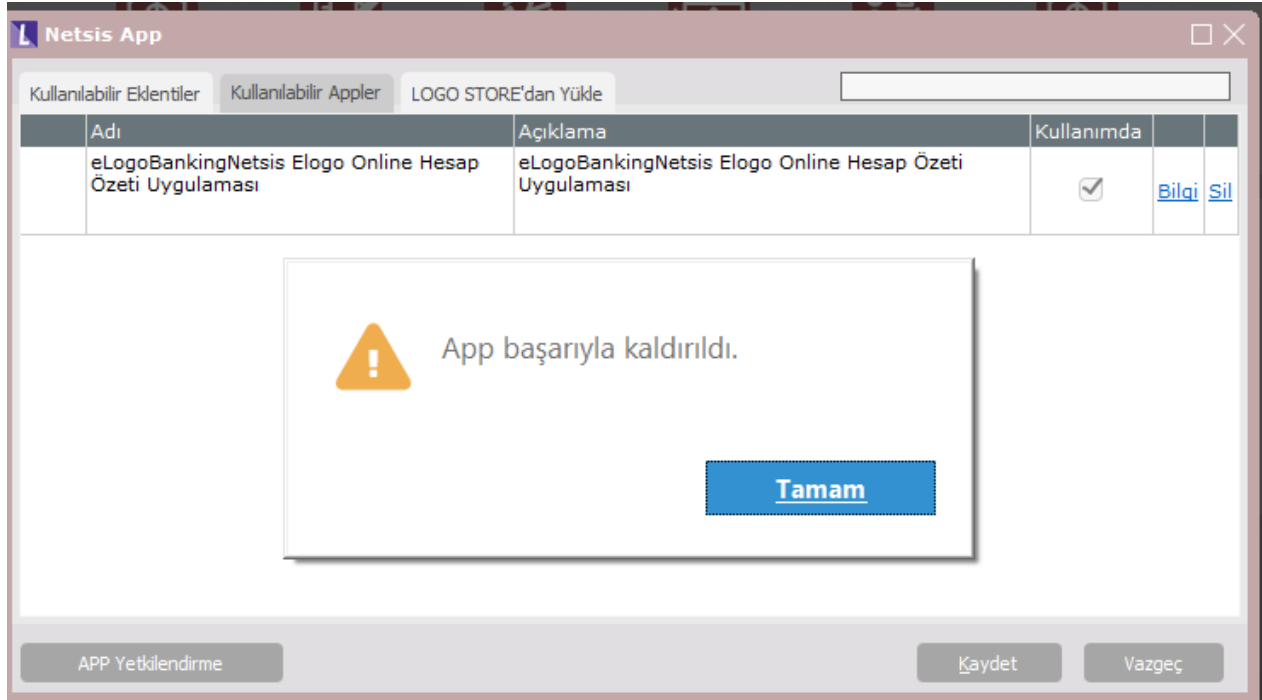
Netsis App

Kullanılabilir Eklentiler | Kullanılabilir Appler | LOGO STORE'dan Yükle

| | Adı | Açıklama | Kullanımda | | |
|---|---|---|---|---|---|
| | eLogoBankingNetsis Elogo Online Hesap Özeti Uygulaması | eLogoBankingNetsis Elogo Online Hesap Özeti Uygulaması | | Bilgi | Sil |

App başarıyla kaldırıldı.

Tamam

APP Yetkilendirme

Kaydet

Vazgeç